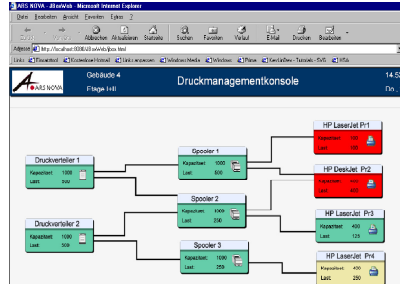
ARS NOVA - ASnovWeb - Microsoft Internet Explorer

Datei Bearbeiten Ansicht Favoriten Extras ?

Zurück Vorwärts Abbrechen Aktualisieren Startseite Suchen Favoriten Verlauf E-Mail Drucken Bearbeiten

Adresse http://localhost:8080/ASnovWeb/jbox.html

Links Bauernhof Kostenlose Hotmail Links anpassen Windows Media Windows Pixer KevinDev - Tutorials - EVS ARSA

ARS NOVA

Gebäude 4

Etage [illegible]

Druckmanagementkonsole

14:52

Do., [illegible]

Druckverteiler 1
Kapazität: 1000
Last: 500

Druckverteiler 2
Kapazität: 1000
Last: 500

Spooler 1
Kapazität: 1000
Last: 500

Spooler 2
Kapazität: 1000
Last: 500

Spooler 3
Kapazität: 1000
Last: 250

HP LaserJet Pr1
Kapazität: 100
Last: 100

HP DeskJet Pr2
Kapazität: 100
Last: 400

HP LaserJet Pr3
Kapazität: 400
Last: 125

HP LaserJet Pr4
Kapazität: 400
Last: 250